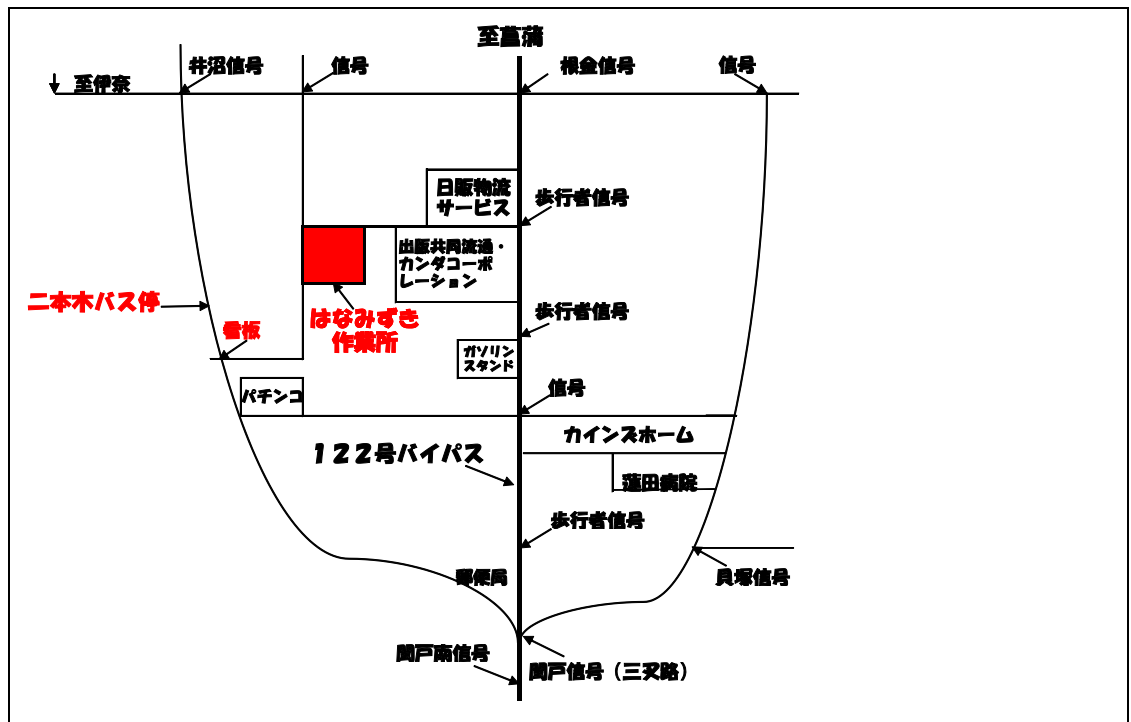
至蓮田

至伊奈

井沼信号

信号

根金信号

信号

日販物流サービス

歩行者信号

出版共同流通・カンダコーポレーション

二本木バス停

看板

はなみずき作業所

歩行者信号

ガソリンスタンド

パチンコ

信号

カインズホーム

122号バイパス

蓮田病院

歩行者信号

郵便局

貝塚信号

関戸南信号

関戸信号（三叉路）